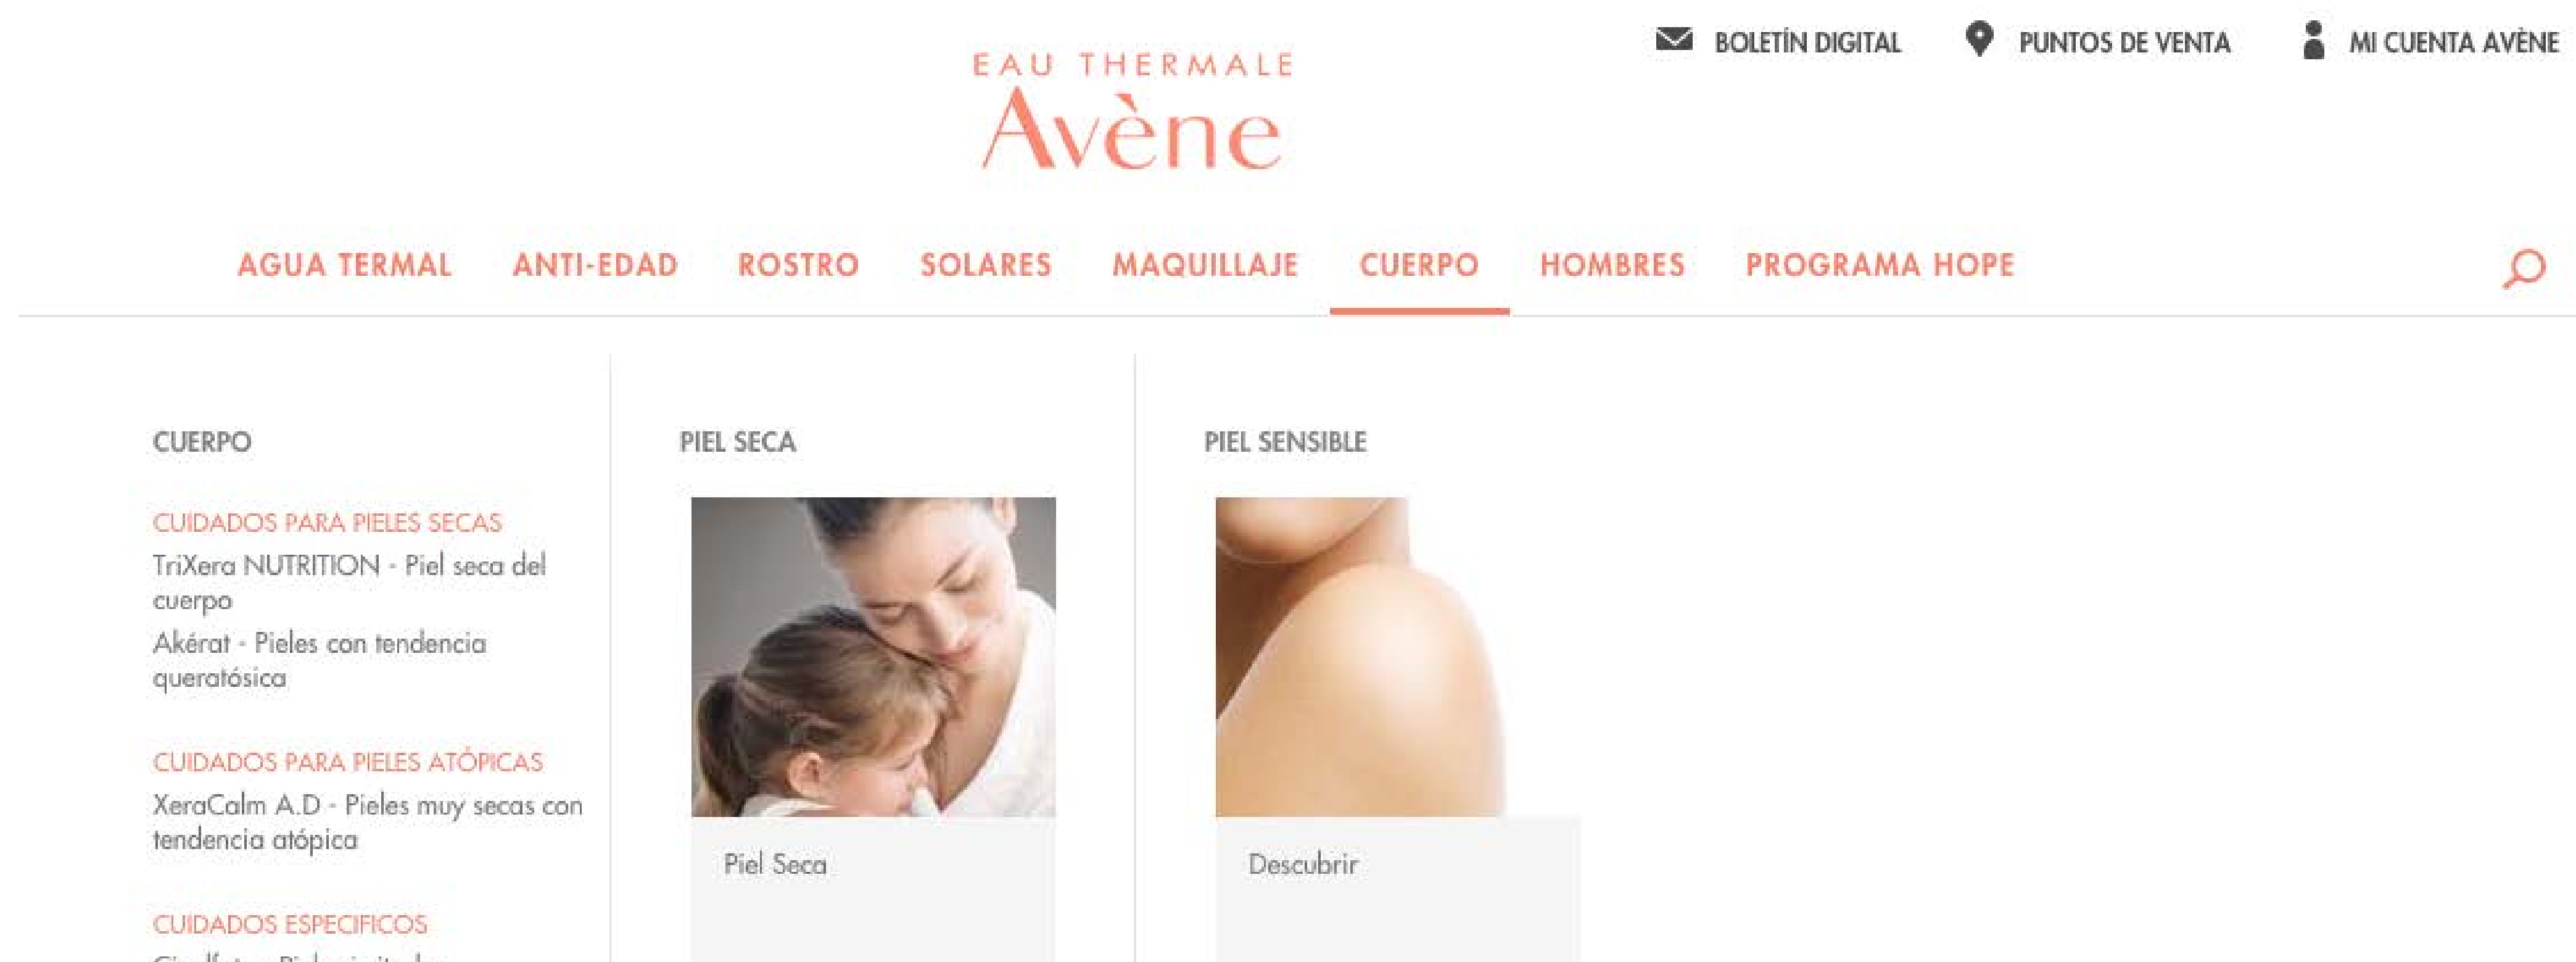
BOLETÍN DIGITAL PUNTOS DE VENTA MI CUENTA AVÈNE

EAU THERMALE
Avène

AGUA TERMAL ANTI-EDAD ROSTRO SOLARES MAQUILLAJE CUERPO HOMBRES PROGRAMA HOPE

CUERPO

CUIDADOS PARA PIELES SECAS
TriXera NUTRITION - Piel seca del cuerpo
Akérat - Pieles con tendencia queratósica

CUIDADOS PARA PIELES ATÓPICAS
XeraCalm A.D - Pieles muy secas con tendencia atópica

CUIDADOS ESPECIFICOS
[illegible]

PIEL SECA

Piel Seca

PIEL SENSIBLE

Descubrir